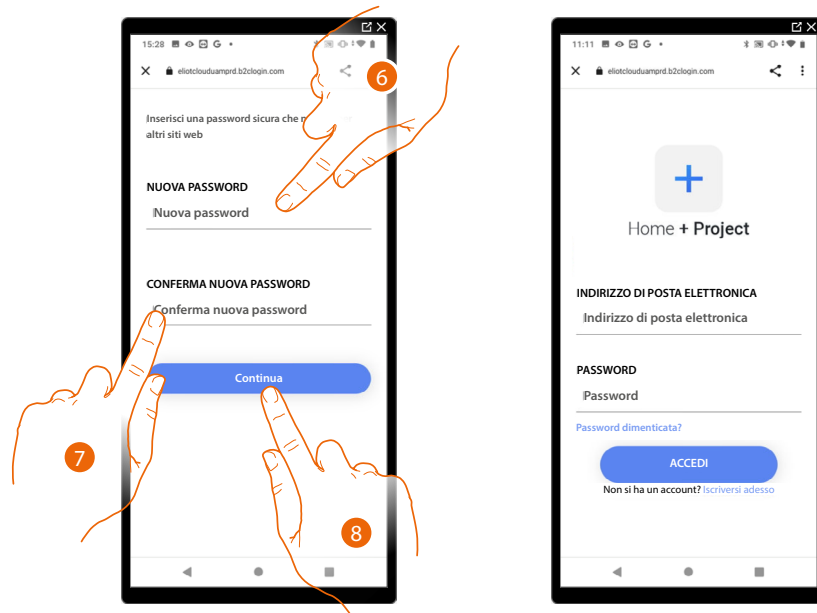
15:28

eliotclouduamprd.b2clogin.com

6

Inserisci una password sicura che n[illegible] altri siti web

NUOVA PASSWORD

Nuova password

CONFERMA NUOVA PASSWORD

Conferma nuova password

Continua

7

8

11:11

eliotclouduamprd.b2clogin.com

+

Home + Project

INDIRIZZO DI POSTA ELETTRONICA

Indirizzo di posta elettronica

PASSWORD

Password

Password dimenticata?

ACCEDI

Non si ha un account? Iscriversi adesso